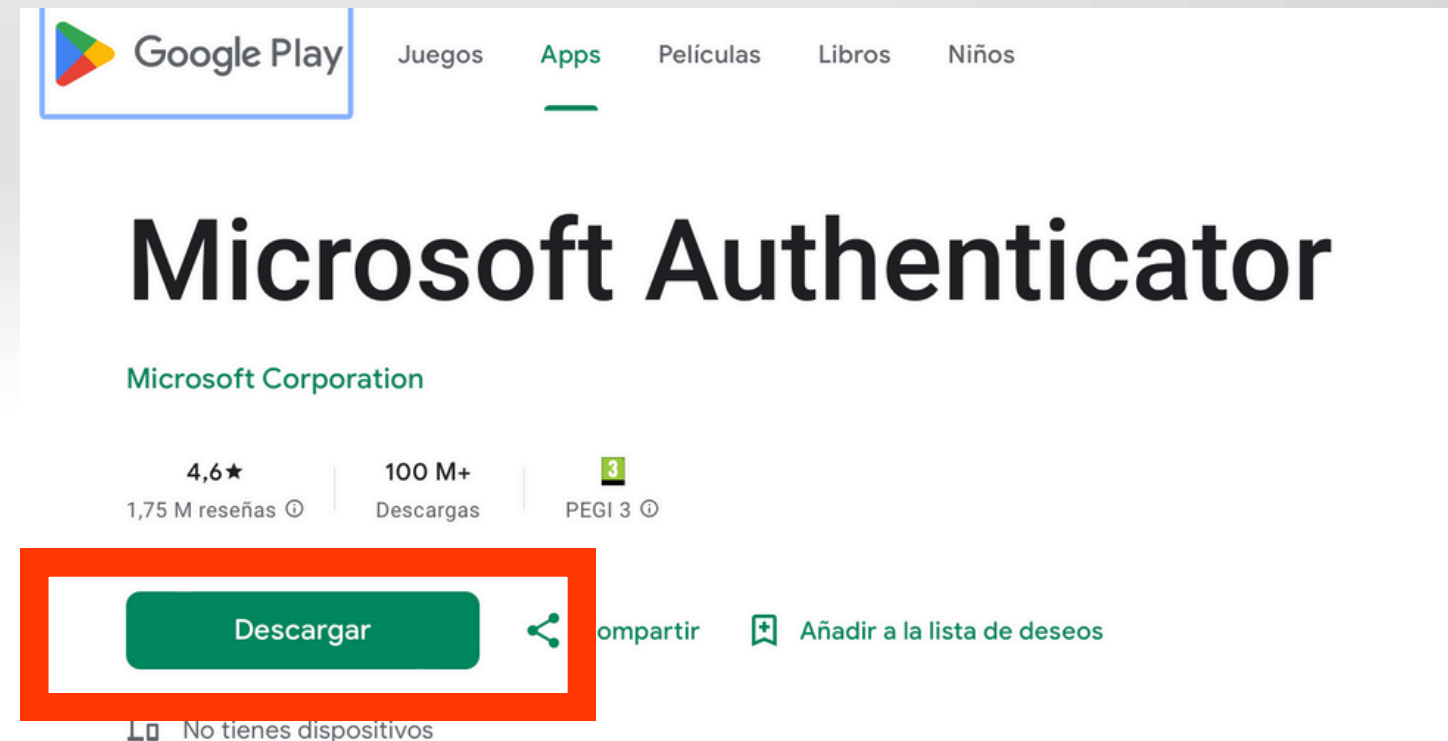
Google Play Juegos Apps Películas Libros Niños

Microsoft Authenticator

Microsoft Corporation

4,6★
1,75 M reseñas ⓘ

100 M+
Descargas

3
PEGI 3 ⓘ

Descargar

ompartir

Añadir a la lista de deseos

No tienes dispositivos